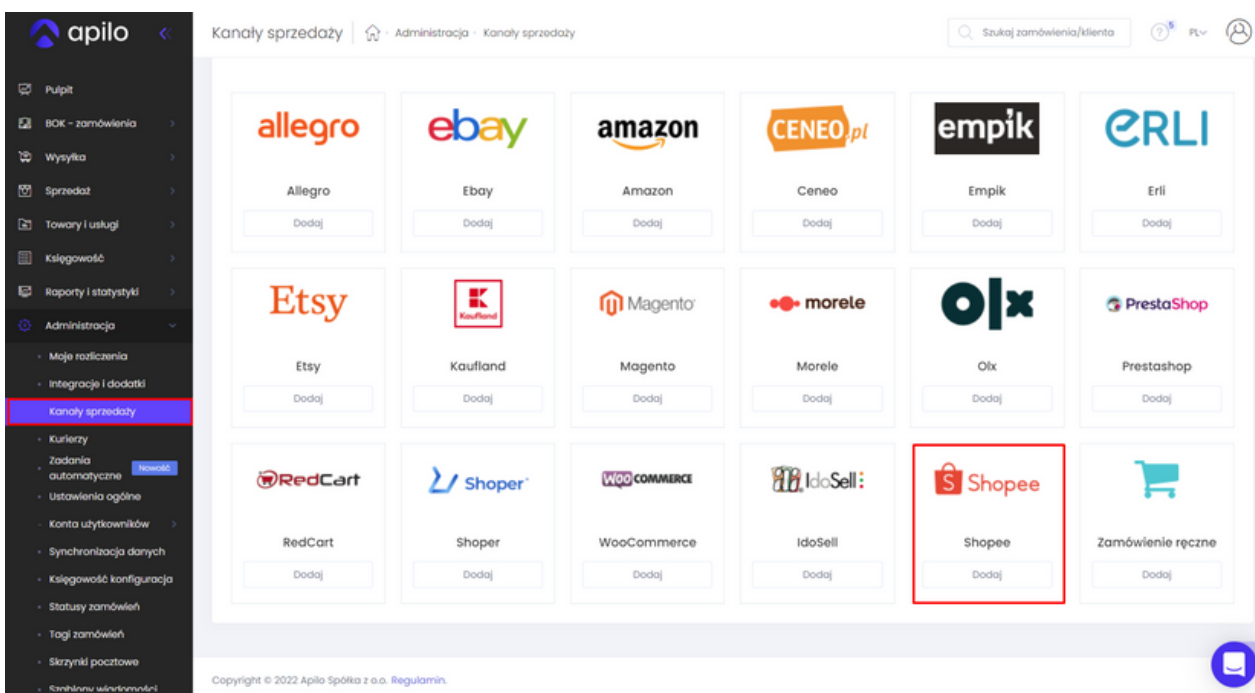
apilo

Pulpit
BOK - zamówienia
Wysyłka
Sprzedaż
Towary i usługi
Księgowość
Raporty i statystyki
Administracja
Moje rozliczenia
Integracje i dodatki
Kanały sprzedaży
Kurierzy
Zadania automatyczne Nowość
Ustawienia ogólne
Konta użytkowników
Synchronizacja danych
Księgowość konfiguracja
Statusy zamówień
Tagi zamówień
Skrzynki pocztowe
Szablony wiadomości

Kanały sprzedaży · Administracja · Kanały sprzedaży

Szukaj zamówienia/klienta

5

PL

allegro
Allegro
Dodaj

ebay
Ebay
Dodaj

amazon
Amazon
Dodaj

CENEO.pl
Ceneo
Dodaj

empik
Empik
Dodaj

ERLI
Erli
Dodaj

Etsy
Etsy
Dodaj

Kaufland
Kaufland
Dodaj

Magento
Magento
Dodaj

morele
Morele
Dodaj

olx
Olx
Dodaj

PrestaShop
Prestashop
Dodaj

RedCart
RedCart
Dodaj

Shoper
Shoper
Dodaj

WOO COMMERCE
WooCommerce
Dodaj

IdoSell
IdoSell
Dodaj

Shopee
Shopee
Dodaj

Zamówienie ręczne
Dodaj

Copyright © 2022 Apilo Spółka z o.o. Regulamin.